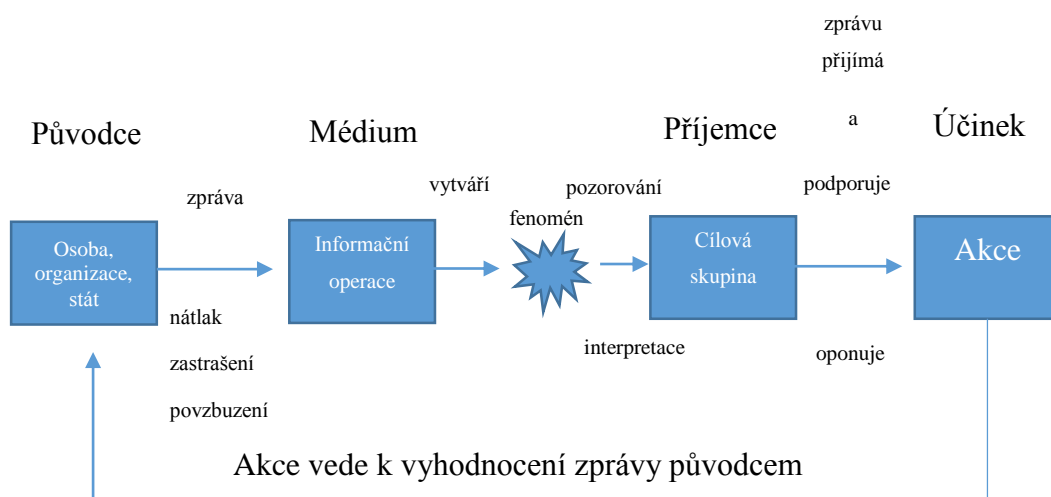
zprávu přijímá a

Původce

Médium

Příjemce

Účinek

zpráva

vytváří

pozorování

fenomén

podporuje

Osoba, organizace, stát

Informační operace

Cílová skupina

Akce

nátlak

zastrašení

povzbuzení

interpretace

oponuje

Akce vede k vyhodnocení zprávy původcem